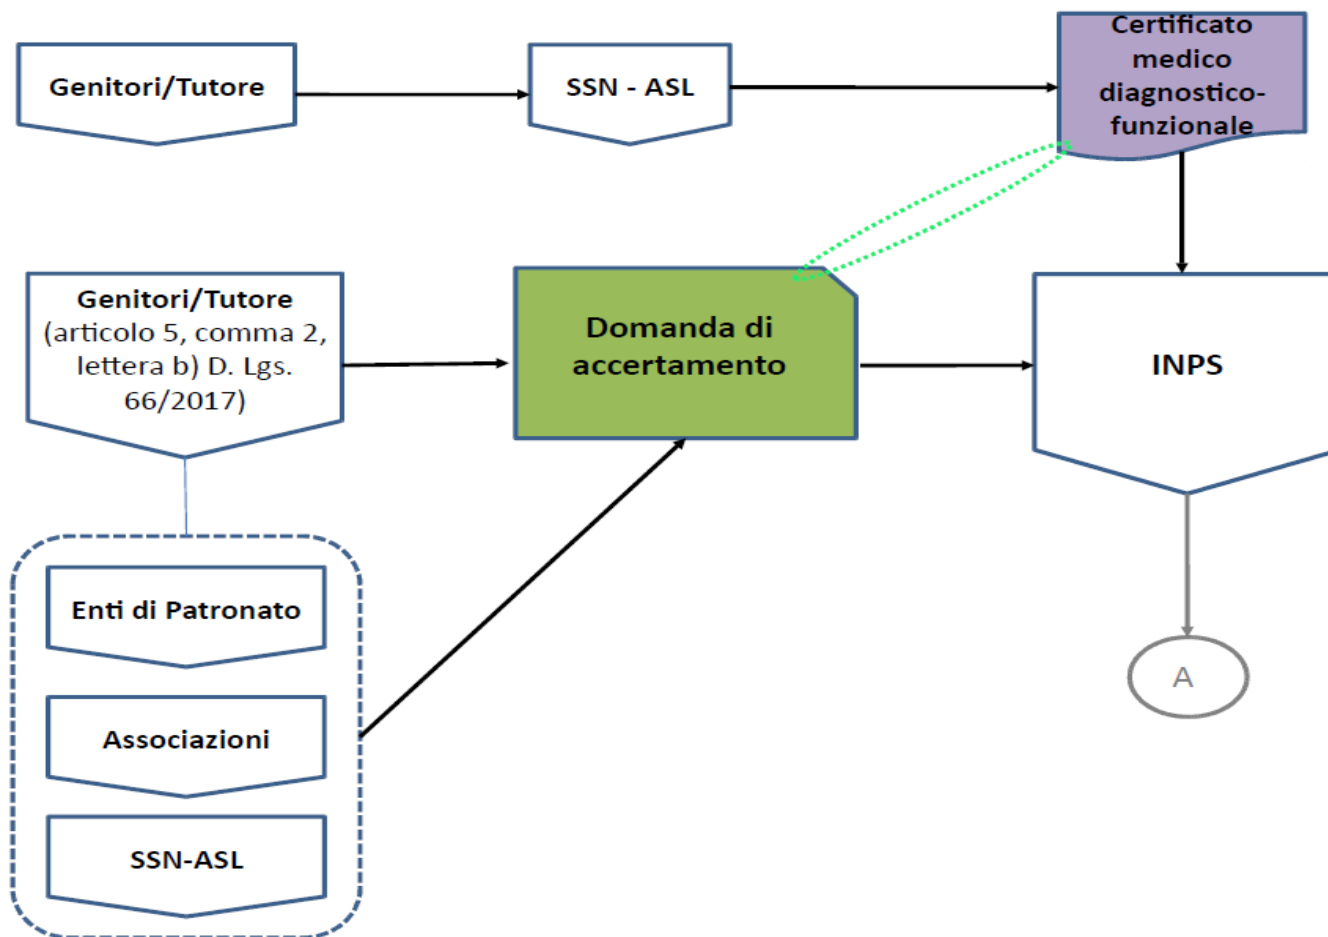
Genitori/Tutore

SSN - ASL

Certificato medico diagnostico-funzionale

Genitori/Tutore (articolo 5, comma 2, lettera b) D. Lgs. 66/2017)

Domanda di accertamento

INPS

Enti di Patronato

Associazioni

SSN-ASL

A